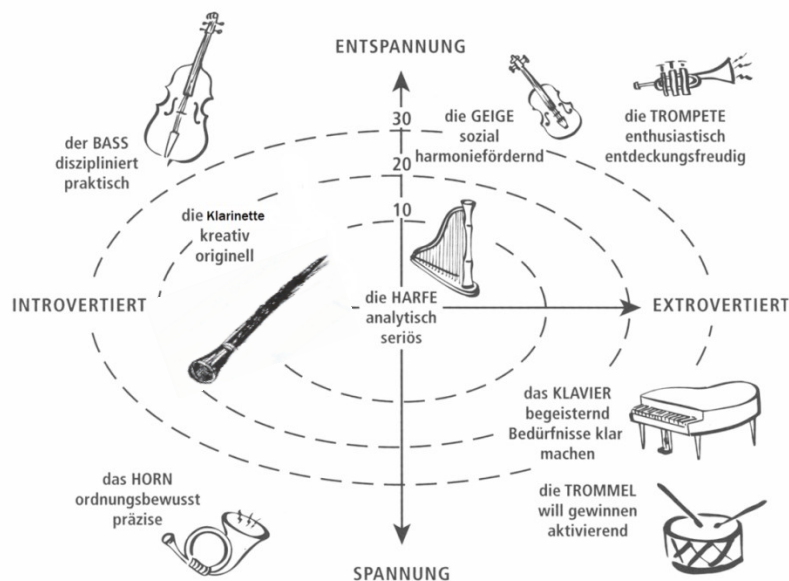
ENTSPANNUNG

der BASS
diszipliniert
praktisch

30

die GEIGE
sozial
harmoniefördernd

die TROMPETE
enthusiastisch
entdeckungsfreudig

20

10

die Klarinette
kreativ
originell

INTROVERTIERT

die HARFE
analytisch
seriös

EXTROVERTIERT

das KLAVIER
begeisternd
Bedürfnisse klar
machen

das HORN
ordnungsbewusst
präzise

die TROMMEL
will gewinnen
aktivierend

SPANNUNG